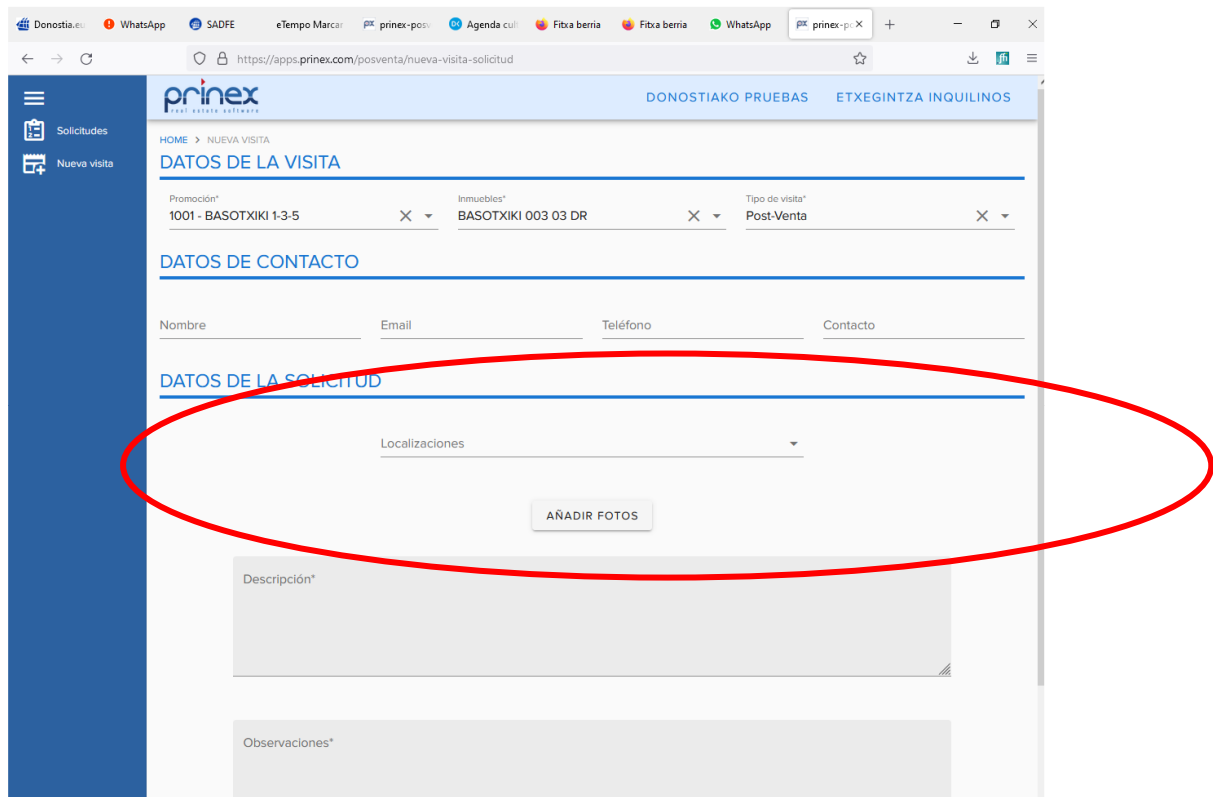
Donostia.eu WhatsApp SADFE eTempo Marcar prinex-posv Agenda cul Fitxa berria Fitxa berria WhatsApp prinex-pc

https://apps.prinex.com/posventa/nueva-visita-solicitud

prinex
real estate software

DONOSTIAKO PRUEBAS ETXEGINTZA INQUILINOS

Solicitudes
Nueva visita

HOME > NUEVA VISITA

DATOS DE LA VISITA

Promoción*
1001 - BASOTXIKI 1-3-5

Inmuebles*
BASOTXIKI 003 03 DR

Tipo de visita*
Post-Venta

DATOS DE CONTACTO

Nombre
Email
Teléfono
Contacto

DATOS DE LA SOLICITUD

Localizaciones

AÑADIR FOTOS

Descripción*

Observaciones*